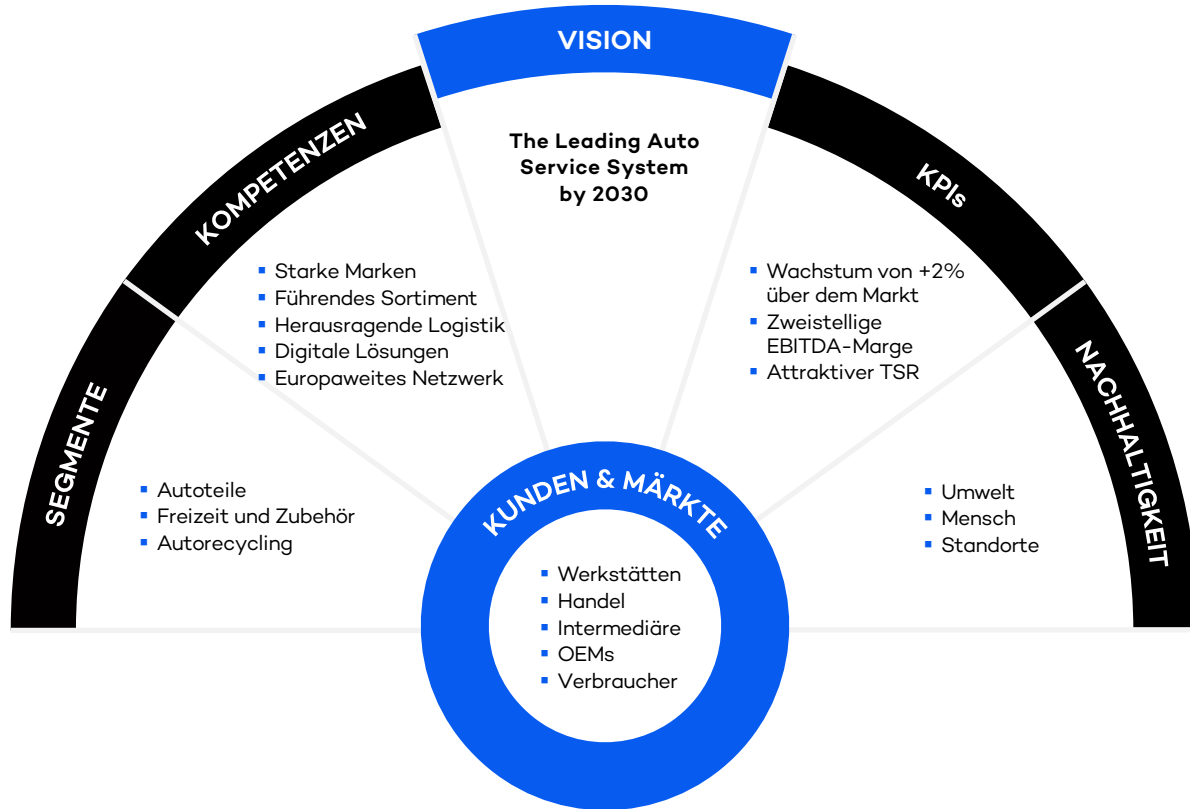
VISION

The Leading Auto Service System by 2030

KOMPETENZEN

- Starke Marken
- Führendes Sortiment
- Herausragende Logistik
- Digitale Lösungen
- Europaweites Netzwerk

KPIs

- Wachstum von +2% über dem Markt
- Zweistellige EBITDA-Marge
- Attraktiver TSR

SEGMENTE

- Autoteile
- Freizeit und Zubehör
- Autorecycling

NACHHALTIGKEIT

- Umwelt
- Mensch
- Standorte

KUNDEN & MÄRKTE

- Werkstätten
- Handel
- Intermediäre
- OEMs
- Verbraucher